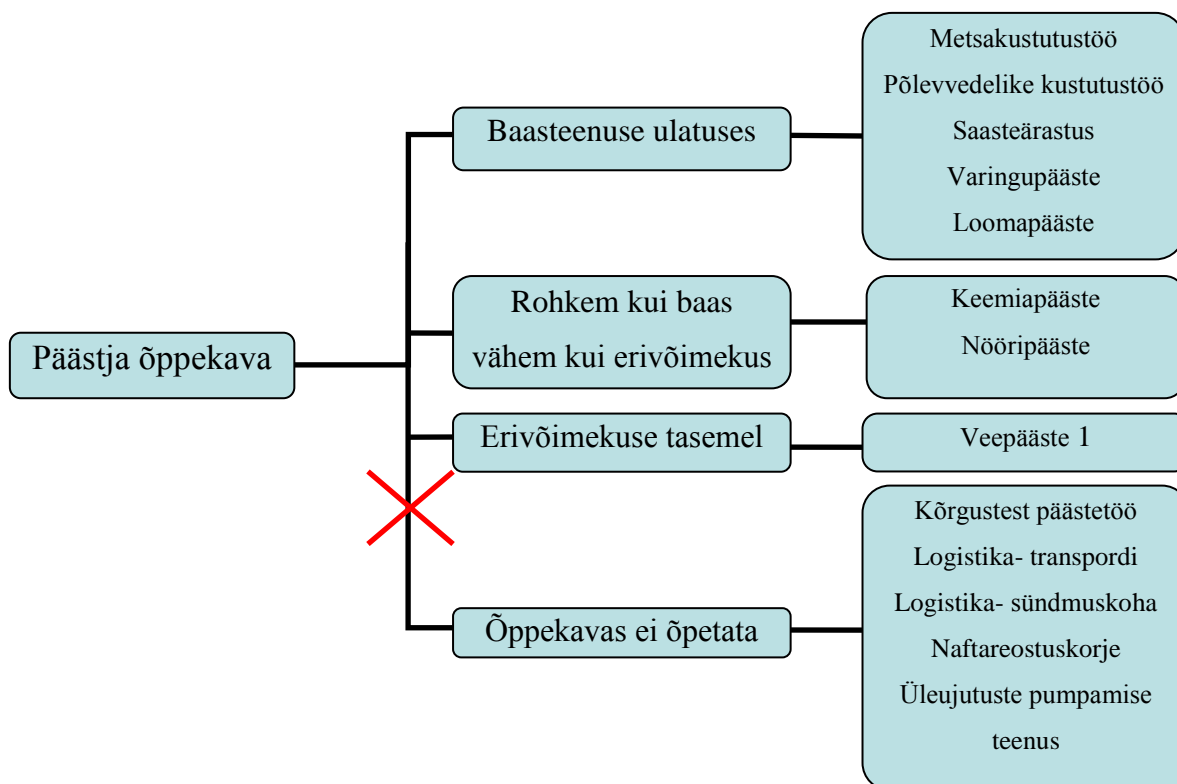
Päästja õppekava

Baasteenuse ulatuses

Metsakustutustöö
Põlevvedelike kustutustöö
Saasteärastus
Varingupääste
Loomapääste

Rohkem kui baas vähem kui erivõimekus

Keemiapääste
Nööripääste

Erivõimekuse tasemel

Veepääste 1

Õppekavas ei õpetata

Kõrgustest päästetöö
Logistika- transpordi
Logistika- sündmuskoha
Naftareostuskorje
Üleujutuste pumpamise teenus